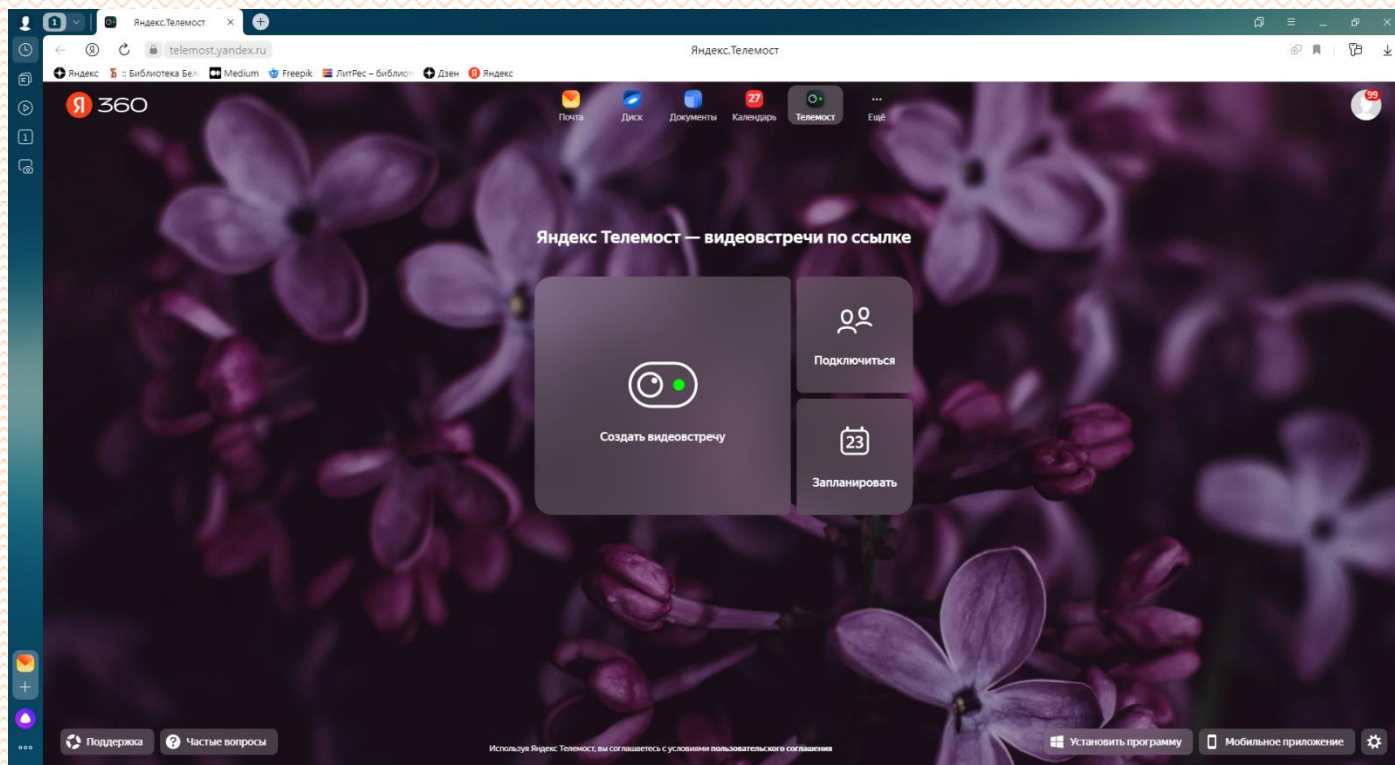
1

Яндекс.Телемост

telemost.yandex.ru

Яндекс.Телемост

Яндекс  :: Библиотека Бел  Medium  Freepik  ЛитРес – библиот  Дзен  Яндекс

Я 360

Почта  Диск  Документы  27 Календарь  Телемост  Ещё

99

Яндекс Телемост — видеовстречи по ссылке

Создать видеовстречу

Подключиться

23

Запланировать

Поддержка  Частые вопросы

Используя Яндекс Телемост, вы соглашаетесь с условиями пользовательского соглашения

Установить программу  Мобильное приложение